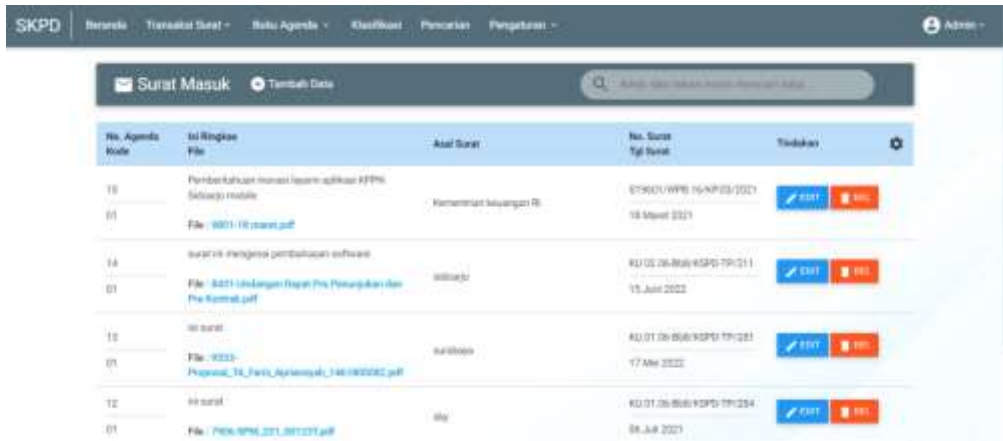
SKPD Beranda Transaksi Surat Buku Agenda Klasifikasi Pencarian Pengaturan Admin

Surat Masuk Tambah Data

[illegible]

| No. Agenda Kode | Isi Ringkas File | Asal Surat | No. Surat Tgl Surat | Tindakan |
|---|---|---|---|---|
| 15 01 | Pemberitahuan inovasi layanan aplikasi KPPN Sidoarjo mobile File : 9801-19 maret.pdf | Kementrian keuangan RI | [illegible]/2021 19 Maret 2021 | EDIT DEL |
| 14 01 | surat ini mengenai pembaharuan software File : 8401-Undangan Rapat Pra Penunjukan dan Pra Kontrak.pdf | sidoarjo | KU.02.26-B68/KSPD-TP/211 15 Juni 2022 | EDIT DEL |
| 13 01 | ini surat File : 9333-Proposal_TA_Fanis_Apriansyah_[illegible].pdf | surabaya | KU.01.26-B68/KSPD-TP/281 17 Mei 2022 | EDIT DEL |
| 12 01 | ini surat File : 7906-SPM_221_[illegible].pdf | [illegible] | KU.01.26-B68/KSPD-TP/284 06 Juli 2021 | EDIT DEL |